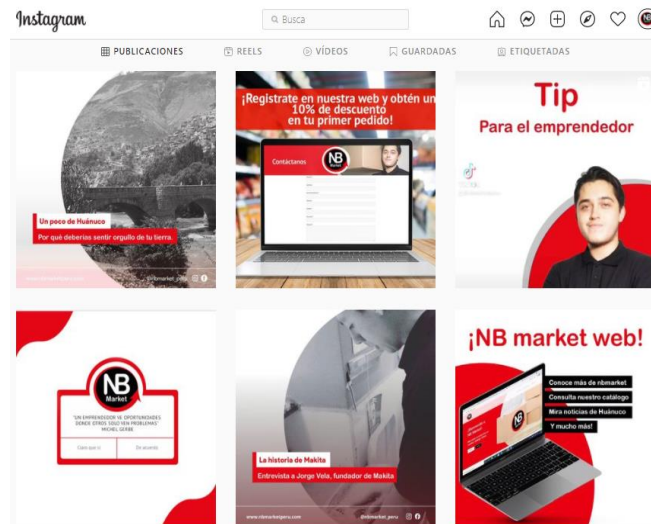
Instagram

Busca

PUBLICACIONES REELS VÍDEOS GUARDADAS ETIQUETADAS

Un poco de Huánuco
Por qué deberías sentir orgullo de tu tierra.

¡Regístrate en nuestra web y obtén un 10% de descuento en tu primer pedido!

Contáctanos

NB

Tip
Para el emprendedor

NB
Market

"SIN EMPRENDEDOR VE OPORTUNIDADES DONDE OTROS SOLO VEN PROBLEMAS"
MICHEL GERBE

La historia de Makita
Entrevista a Jorge Vela, fundador de Makita

@nbmarket_peru

¡NB market web!

Conoce más de nbmarket
Consulta nuestro catálogo
Mira noticias de Huánuco
Y mucho más!